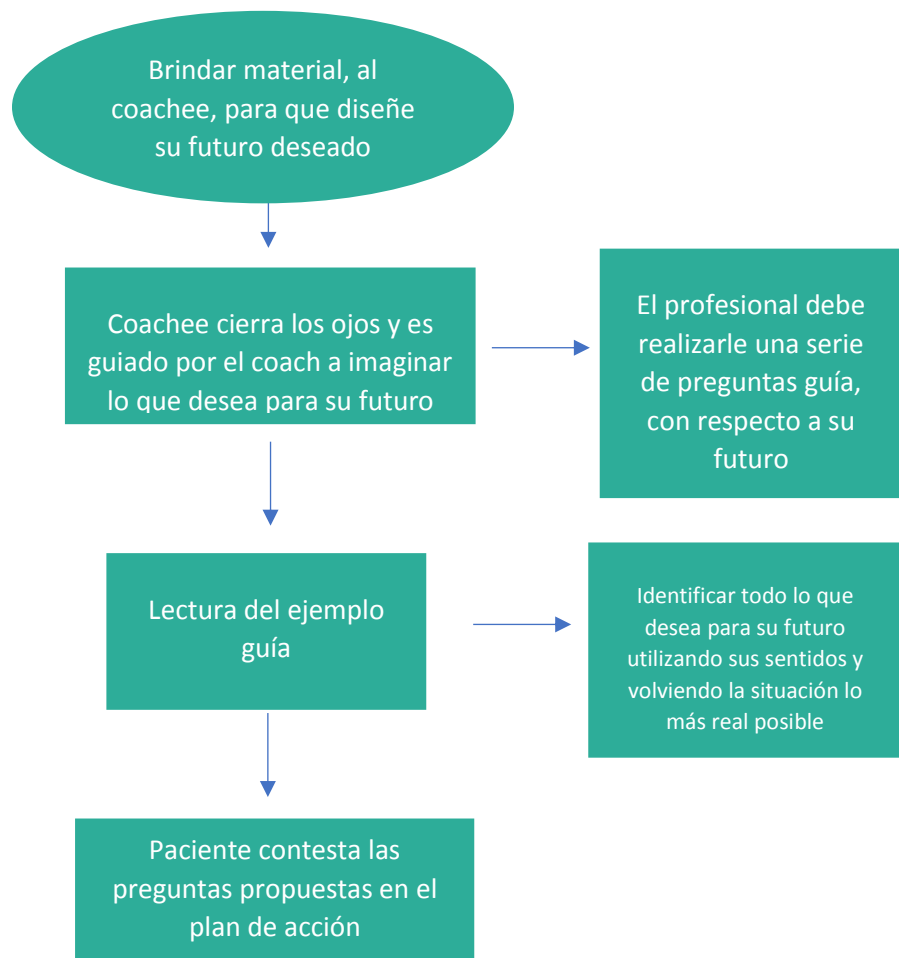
Brindar material, al coachee, para que diseñe su futuro deseado

Coachee cierra los ojos y es guiado por el coach a imaginar lo que desea para su futuro

El profesional debe realizarle una serie de preguntas guía, con respecto a su futuro

Lectura del ejemplo guía

Identificar todo lo que desea para su futuro utilizando sus sentidos y volviendo la situación lo más real posible

Paciente contesta las preguntas propuestas en el plan de acción